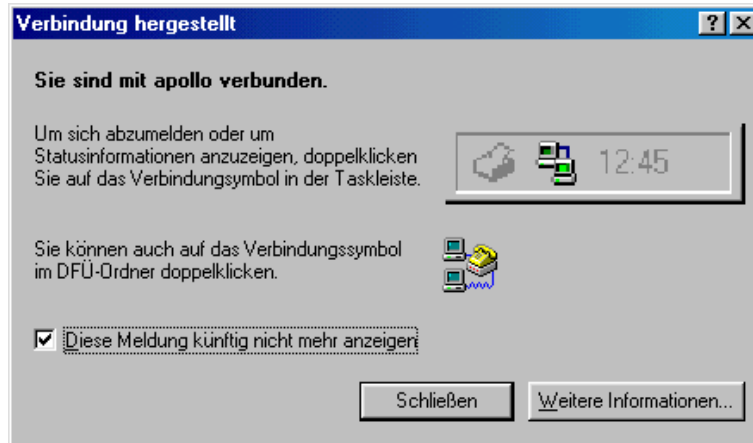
Verbindung hergestellt

?

×

Sie sind mit apollo verbunden.

Um sich abzumelden oder um Statusinformationen anzuzeigen, doppelklicken Sie auf das Verbindungsymbol in der Taskleiste.

12:45

Sie können auch auf das Verbindungssymbol im DFÜ-Ordner doppelklicken.

☑ Diese Meldung künftig nicht mehr anzeigen

Schließen

Weitere Informationen...